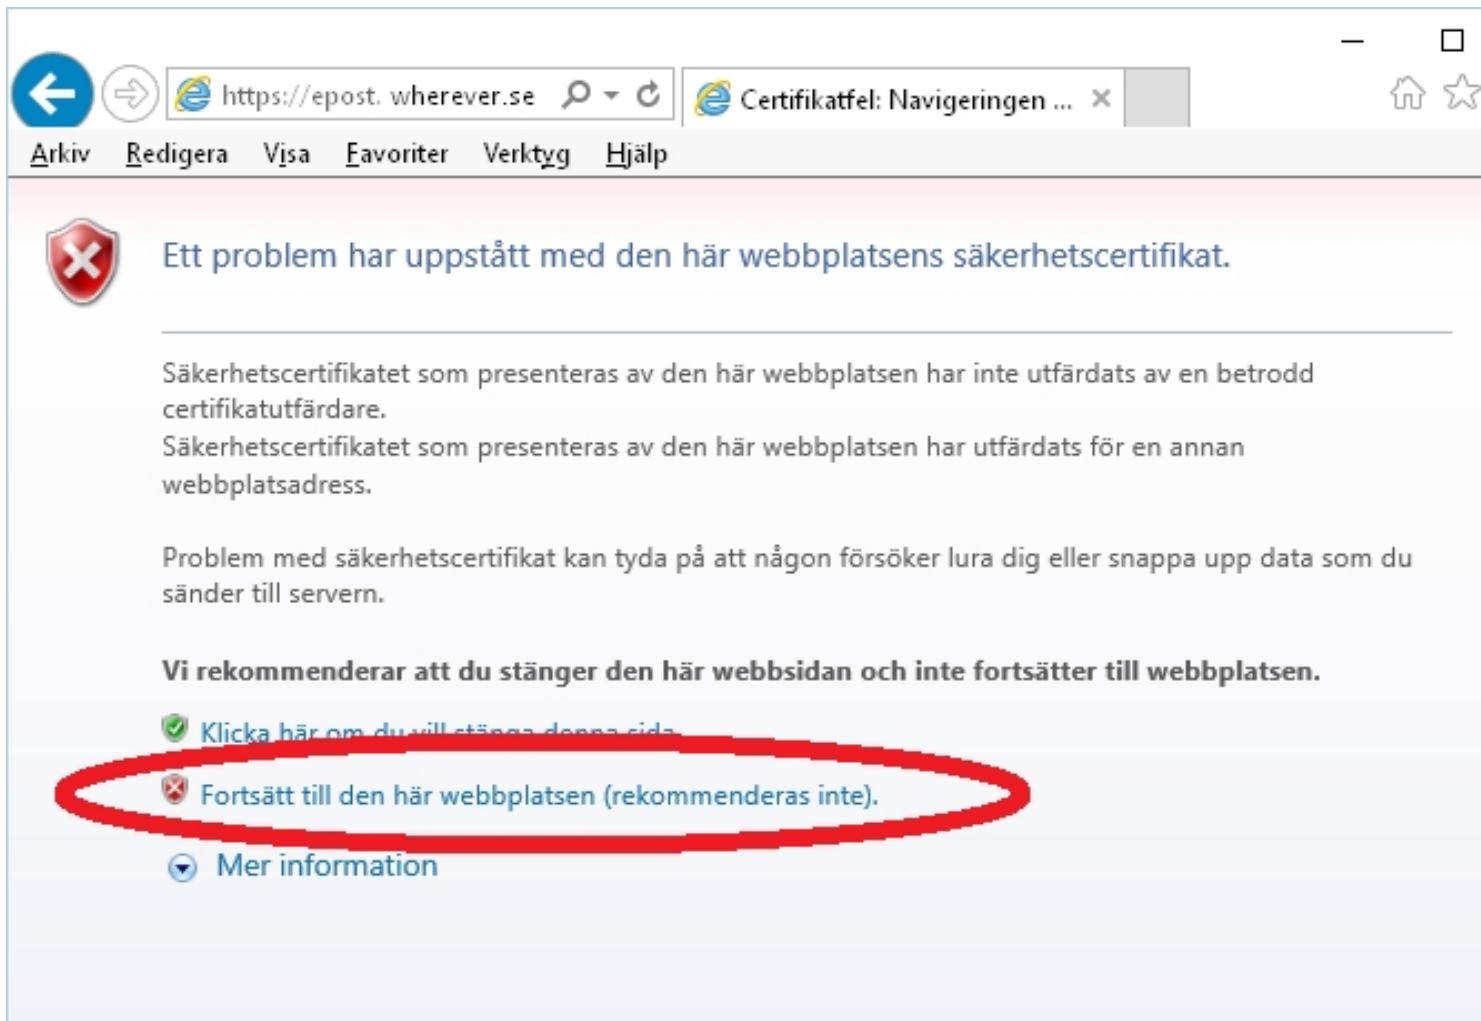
https://epost.wherever.se

Certifikatfel: Navigeringen ...

Arkiv Redigera Visa Favoriter Verktyg Hjälp

Ett problem har uppstått med den här webbplatsens säkerhetscertifikat.

Säkerhetscertifikatet som presenteras av den här webbplatsen har inte utfärdats av en betrodd certifikatutfärdare.
Säkerhetscertifikatet som presenteras av den här webbplatsen har utfärdats för en annan webbplatsadress.

Problem med säkerhetscertifikat kan tyda på att någon försöker lura dig eller snappa upp data som du sänder till servern.

**Vi rekommenderar att du stänger den här webbsidan och inte fortsätter till webbplatsen.**

Klicka här om du vill stänga denna sida.

Fortsätt till den här webbplatsen (rekommenderas inte).

Mer information